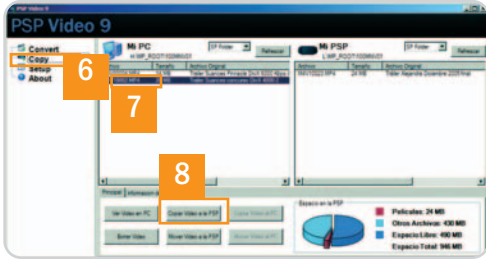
PSP Video 9

PSP Video 9

Convert
Copy
Setup
About

6

Mi PC
\\MP_ROOT\100MNV01

SP Folder
Refrescar

Archivo
Tamaño
Archivo Original

7

M4V10021.MP4
Taller Segundo Diciembre 2005 final

Mi PSP
\\MP_ROOT\100MNV01

SP Folder
Refrescar

Archivo
Tamaño
Archivo Original

8

Principal
Información

Ver Video en PC
Copiar Video a la PSP
Borrar Video
Mover Video a la PSP

Espacio en la PSP

Peliculas: 24 MB
Otros Archivos: 430 MB
Espacio Libre: 490 MB
Espacio Total: 946 MB